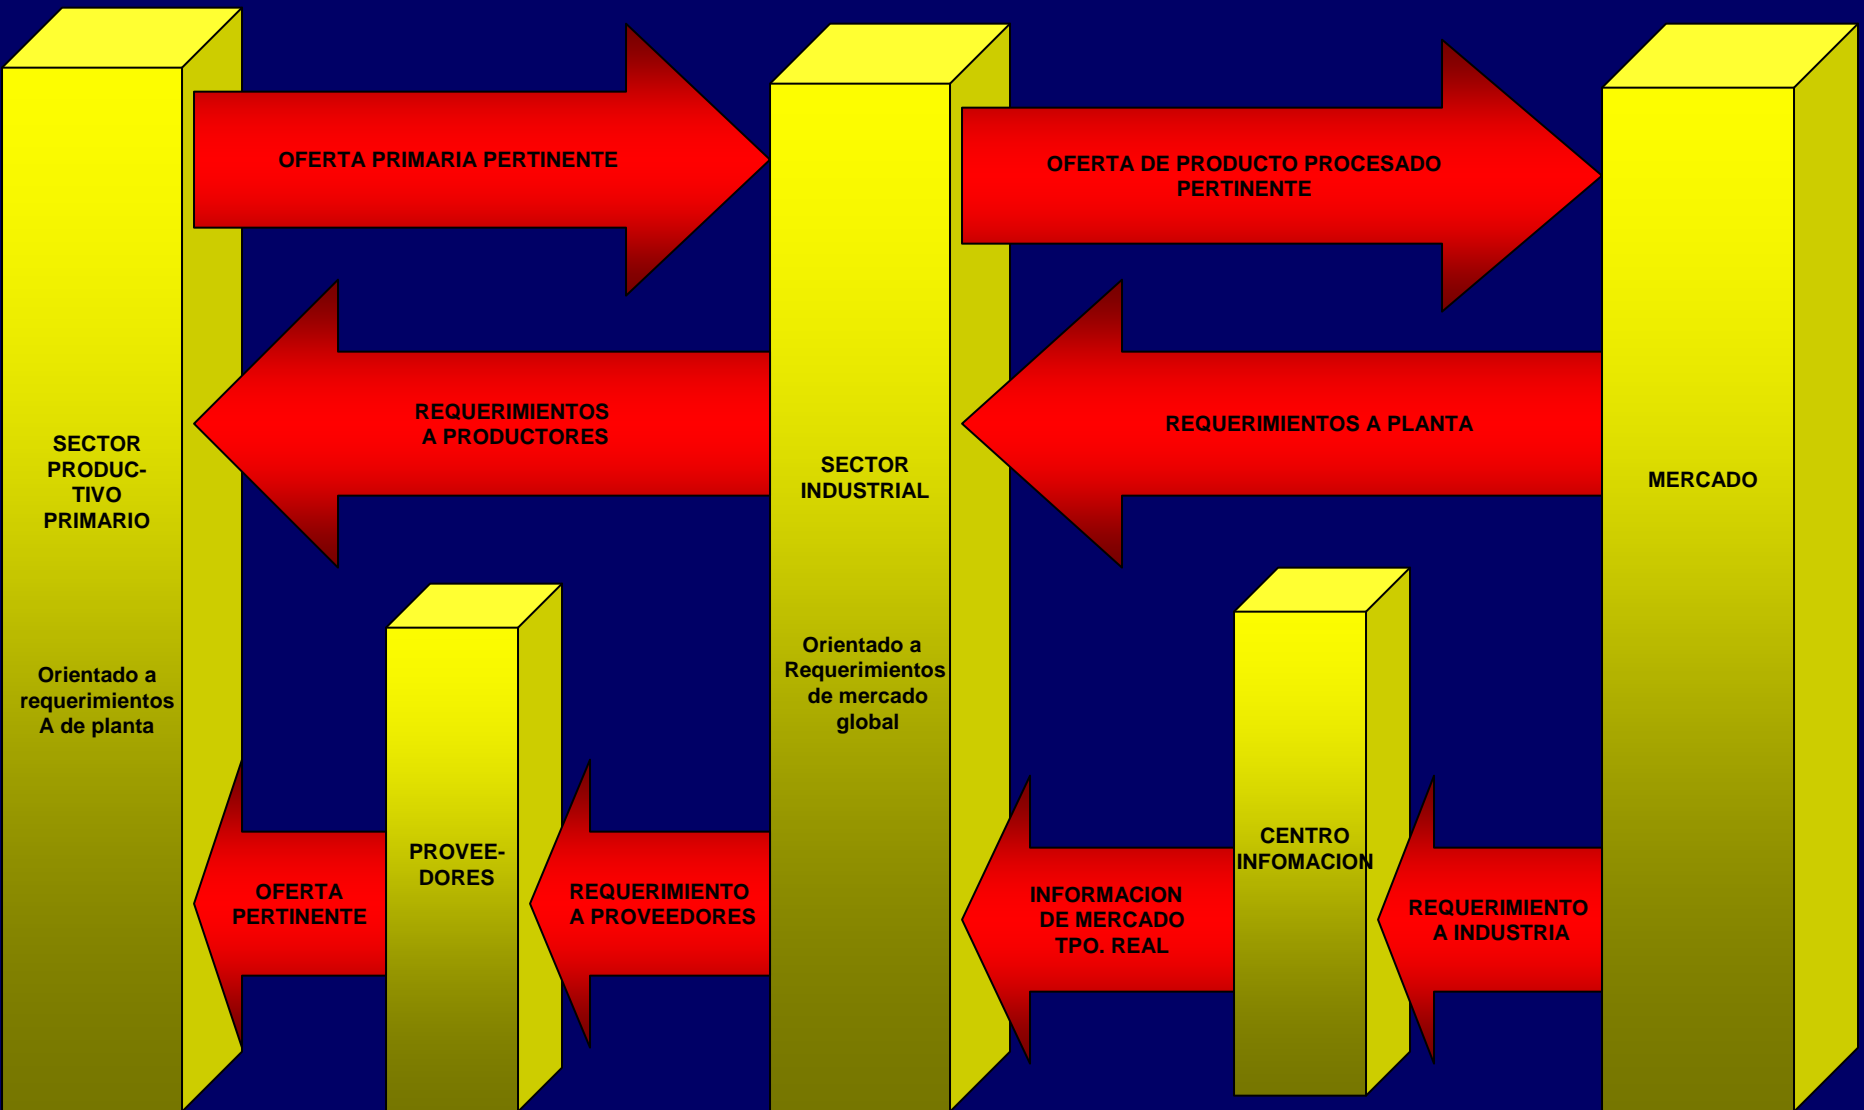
SECTOR PRODUCTIVO PRIMARIO

Orientado a requerimientos A de planta

OFERTA PRIMARIA PERTINENTE

REQUERIMIENTOS A PRODUCTORES

SECTOR INDUSTRIAL

Orientado a Requerimientos de mercado global

OFERTA DE PRODUCTO PROCESADO PERTINENTE

REQUERIMIENTOS A PLANTA

MERCADO

OFERTA PERTINENTE

PROVEEDORES

REQUERIMIENTO A PROVEEDORES

INFORMACION DE MERCADO TPO. REAL

CENTRO INFOMACION

REQUERIMIENTO A INDUSTRIA